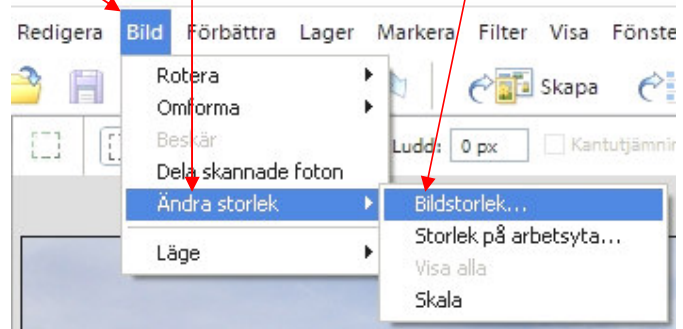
Redigera Bild Förbättra Lager Markera Filter Visa Fönste

Skapa

Ludd: 0 px Kantutjämnin

Rotera
Omforma
Beskär
Dela skannade foton
Ändra storlek
Läge

Bildstorlek...
Storlek på arbetsyta...
Visa alla
Skala